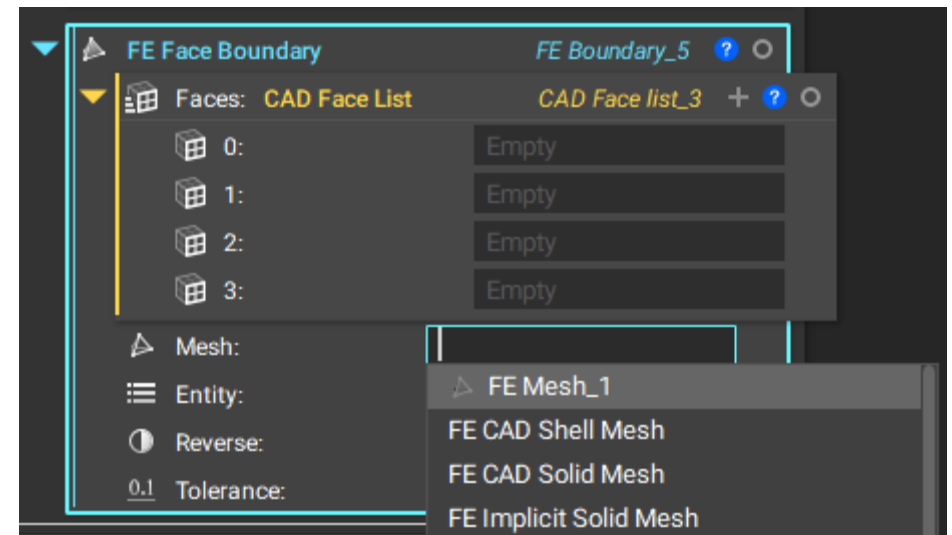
FE Face Boundary FE Boundary_5 ?

Faces: CAD Face List CAD Face list_3 + ?

0: Empty
1: Empty
2: Empty
3: Empty

Mesh:
Entity:
Reverse:
0.1 Tolerance:

FE Mesh_1
FE CAD Shell Mesh
FE CAD Solid Mesh
FE Implicit Solid Mesh